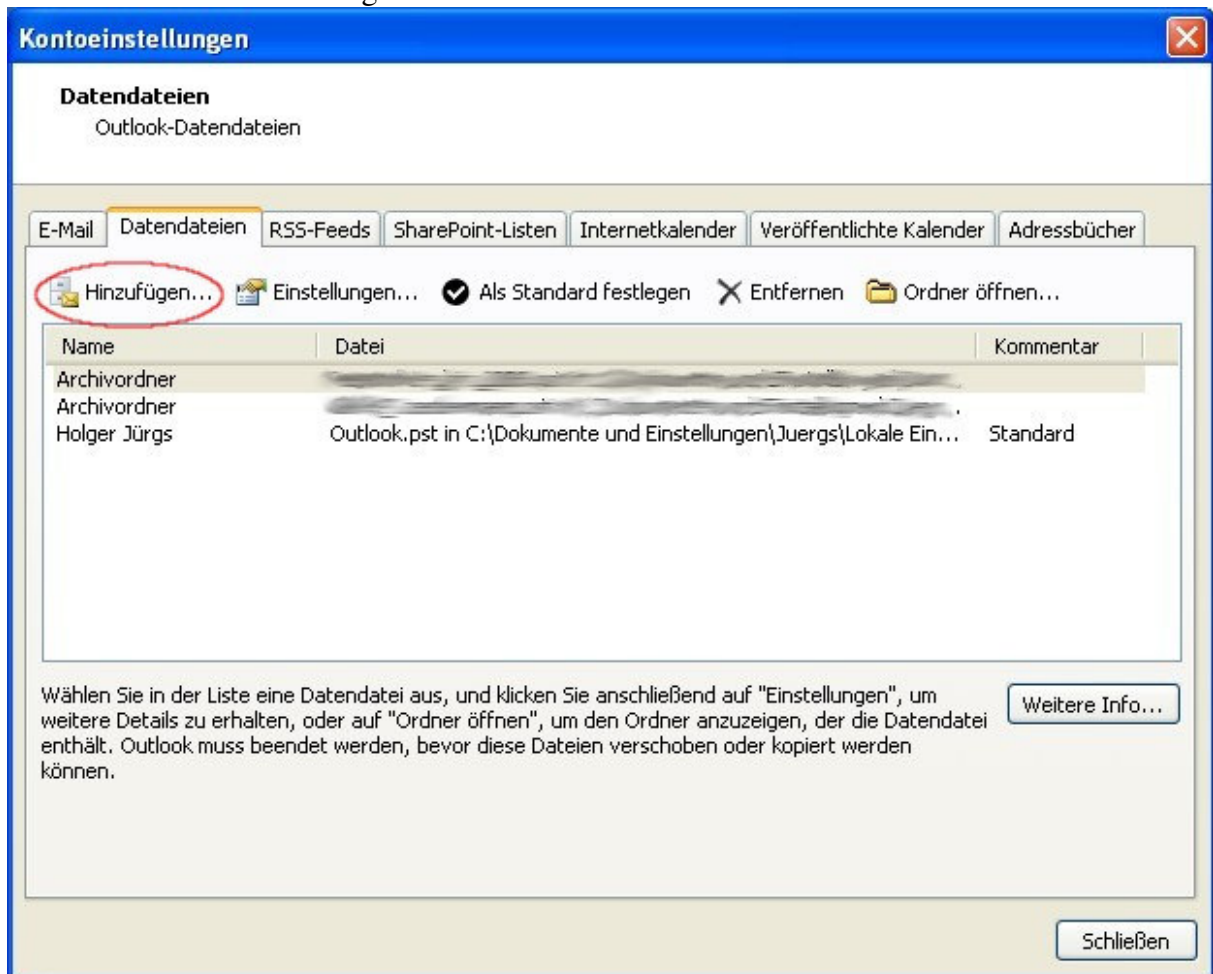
Kontoeinstellungen

Datendateien
Outlook-Datendateien

E-Mail | Datendateien | RSS-Feeds | SharePoint-Listen | Internetkalender | Veröffentlichte Kalender | Adressbücher

Hinzufügen... Einstellungen... Als Standard festlegen Entfernen Ordner öffnen...

| Name | Datei | Kommentar |
|---|---|---|
| Archivordner | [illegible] | |
| Archivordner | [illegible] | |
| Holger Jürgs | Outlook.pst in C:\Dokumente und Einstellungen\Juergs\Lokale Ein... | Standard |

Wählen Sie in der Liste eine Datendatei aus, und klicken Sie anschließend auf "Einstellungen", um weitere Details zu erhalten, oder auf "Ordner öffnen", um den Ordner anzuzeigen, der die Datendatei enthält. Outlook muss beendet werden, bevor diese Dateien verschoben oder kopiert werden können.

Weitere Info...

Schließen